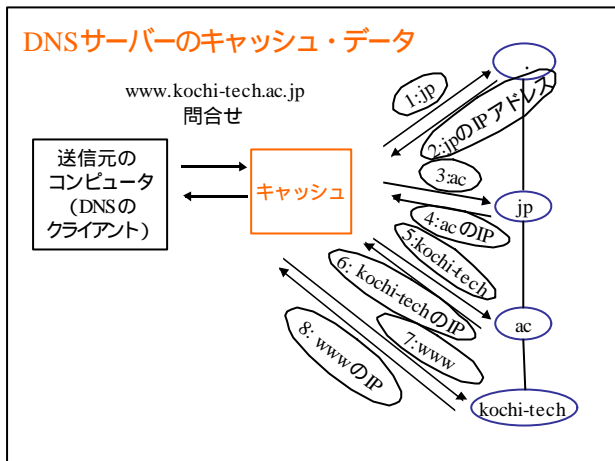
DNSサーバーのキャッシュ・データ

www.kochi-tech.ac.jp
問合せ

送信元の
コンピュータ
（DNSの
クライアント）

キャッシュ

.

1:jp

2:jpのIPアドレス

3:ac

jp

4:acのIP

5:kochi-tech

6: kochi-techのIP

ac

7:www

8: wwwのIP

kochi-tech